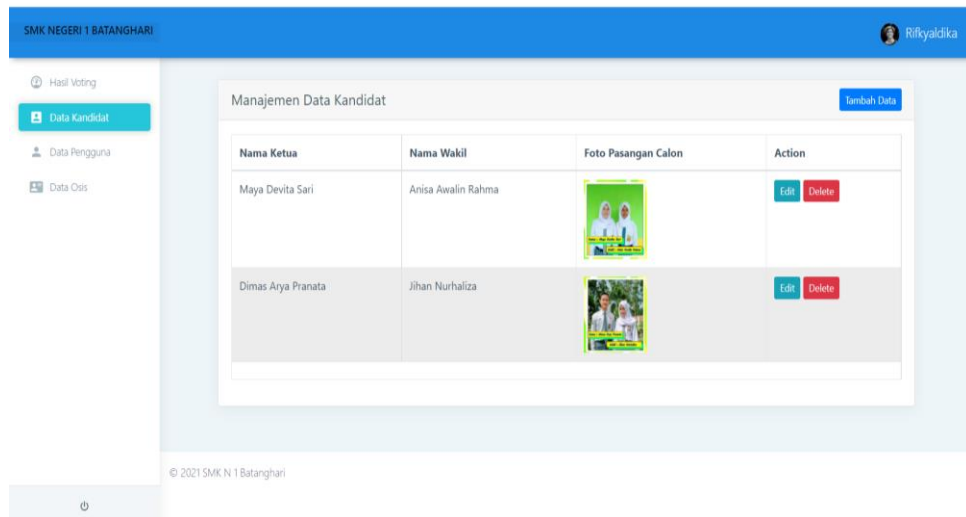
SMK NEGERI 1 BATANGHARI

Rifkyaldika

Hasil Voting
Data Kandidat
Data Pengguna
Data Osis

Manajemen Data Kandidat

Tambah Data

| Nama Ketua | Nama Wakil | Foto Pasangan Calon | Action |
|---|---|---|---|
| Maya Devita Sari | Anisa Awalin Rahma | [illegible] | Edit Delete |
| Dimas Arya Pranata | Jihan Nurhaliza | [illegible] | Edit Delete |

© 2021 SMK N 1 Batanghari